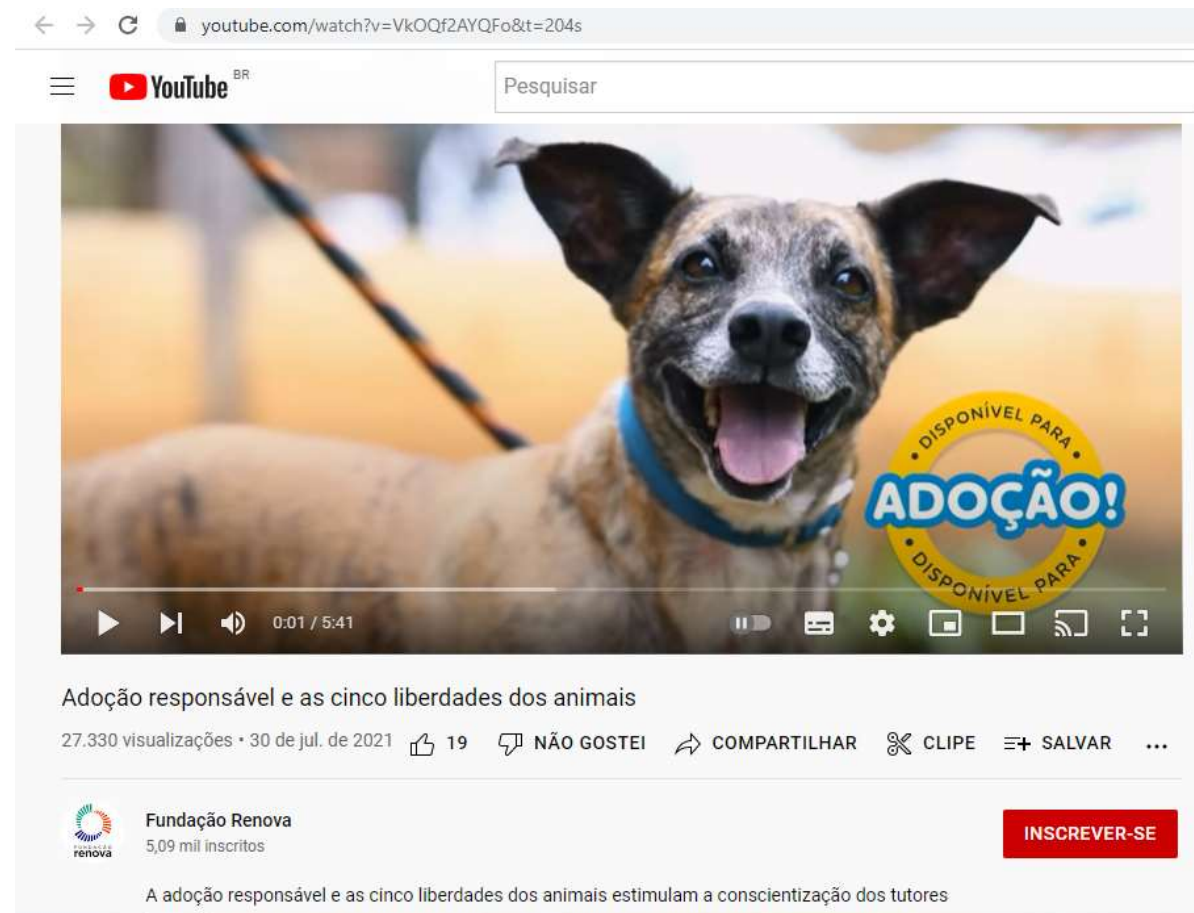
youtube.com/watch?v=VkOQf2AYQFo&t=204s

YouTube BR

Pesquisar

DISPONÍVEL PARA
ADOÇÃO!
DISPONÍVEL PARA

0:01 / 5:41

Adoção responsável e as cinco liberdades dos animais

27.330 visualizações • 30 de jul. de 2021 19 NÃO GOSTEI COMPARTILHAR CLIPE SALVAR ...

FUNDAÇÃO renova

Fundação Renova
5,09 mil inscritos

INSCREVER-SE

A adoção responsável e as cinco liberdades dos animais estimulam a conscientização dos tutores